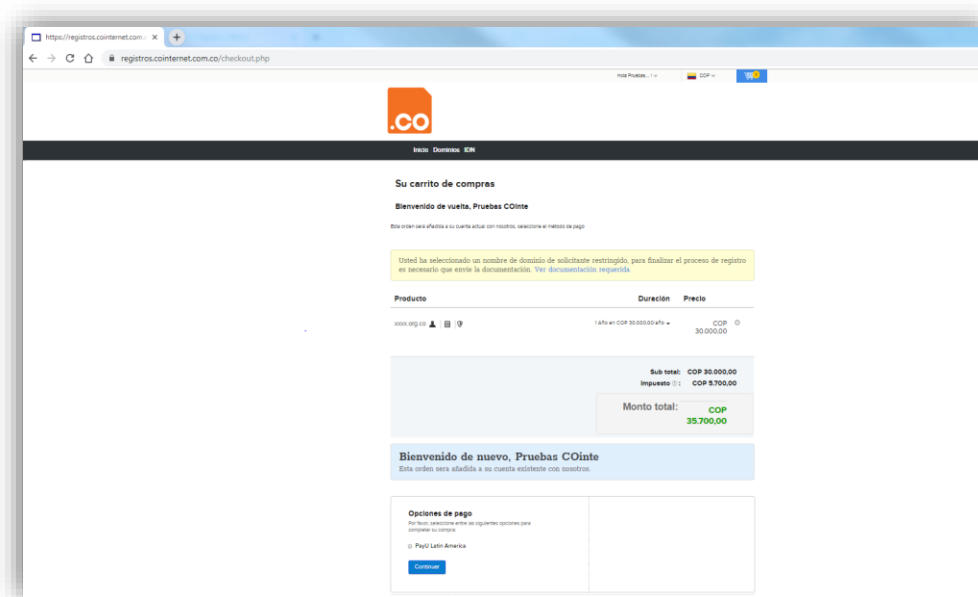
https://registros.cointernet.com.c ×

registros.cointernet.com.co/checkout.php

Hola Pruebas... | COP

.CO

Inicio Dominios IDN

Su carrito de compras

Bienvenido de vuelta, Pruebas COInte

Esta orden sera añadida a su cuenta actual con nosotros, seleccione el método de pago

Usted ha seleccionado un nombre de dominio de solicitante restringido, para finalizar el proceso de registro es necesario que envíe la documentación. Ver documentación requerida

| Producto | Duración | Precio |
|---|---|---|
| xxxx.org.co | 1 Año en COP 30.000,00/año | COP 30.000,00 |

Sub total: COP 30.000,00
Impuesto: COP 5.700,00

Monto total: COP 35.700,00

Bienvenido de nuevo, Pruebas COInte
Esta orden sera añadida a su cuenta existente con nosotros.

Opciones de pago
Por favor, seleccione entre las siguientes opciones para completar su compra

PayU Latin America

Continuar